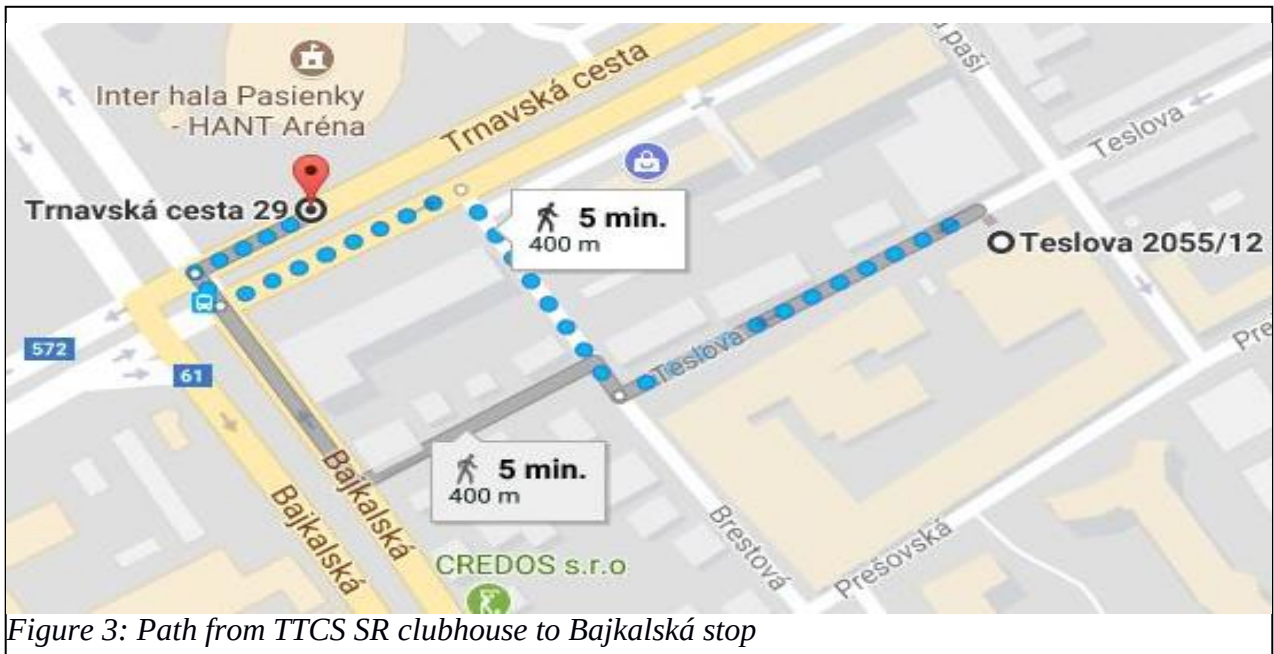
Inter hala Pasienky - HANT Aréna

Trnavská cesta

Trnavská cesta 29

5 min.
400 m

Teslova 2055/12

Teslova

Teslova

u pasí

572

61

Bajkalská

Bajkalská

5 min.
400 m

Brestová

Prešovská

Pre

CREDOS s.r.o

*Figure 3: Path from TTCS SR clubhouse to Bajkalská stop*